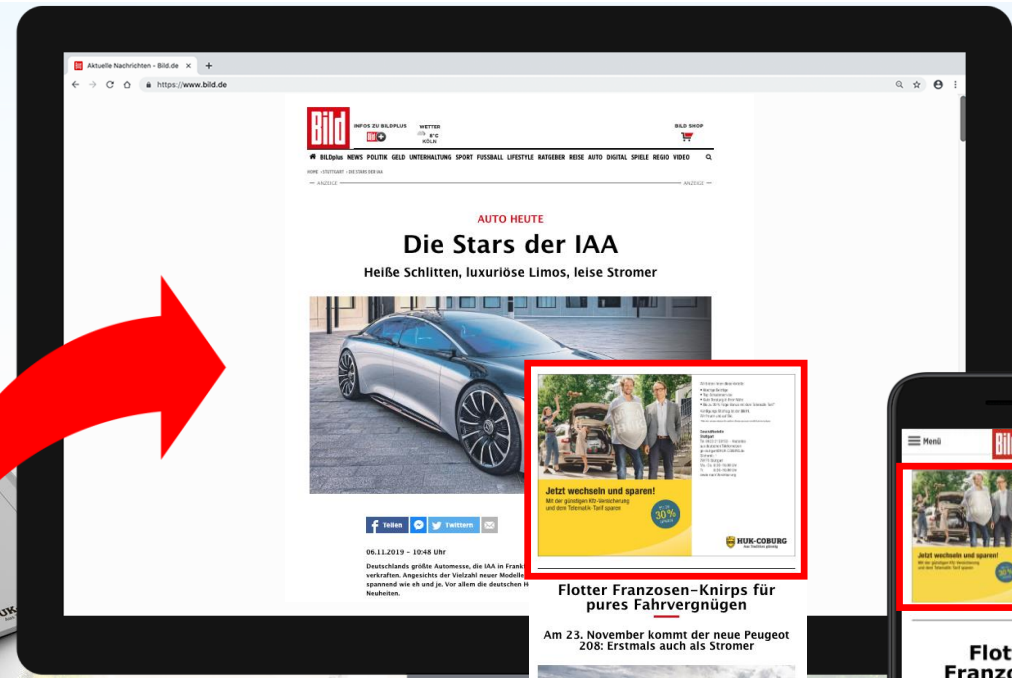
Aktuelle Nachrichten - Bild.de ×
https://www.bild.de

Bild
INFOS ZU BILDPLUS
WETTER 8°C KÖLN
BILD SHOP

BILDplus NEWS POLITIK GELD UNTERHALTUNG SPORT FUSSBALL LIFESTYLE RATGEBER REISE AUTO DIGITAL SPIELE REGIO VIDEO

HOME › STUTTGART › DIE STARS DER IAA
ANZEIGE
ANZEIGE

AUTO HEUTE
Die Stars der IAA
Heiße Schlitten, luxuriöse Limos, leise Stromer

Teilen
Twittern

06.11.2019 – 10:48 Uhr

Deutschlands größte Automesse, die IAA in Frank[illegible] verkraften. Angesichts der Vielzahl neuer Modelle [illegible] spannend wie eh und je. Vor allem die deutschen H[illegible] Neuheiten.

Jetzt wechseln und sparen!
Mit der günstigen Kfz-Versicherung und dem Telematik-Tarif sparen
30%
HUK-COBURG

Flotter Franzosen-Knirps für pures Fahrvergnügen

Am 23. November kommt der neue Peugeot 208: Erstmals auch als Stromer

Menü
Bild
Jetzt wechseln und sparen!
Flot
Franzo